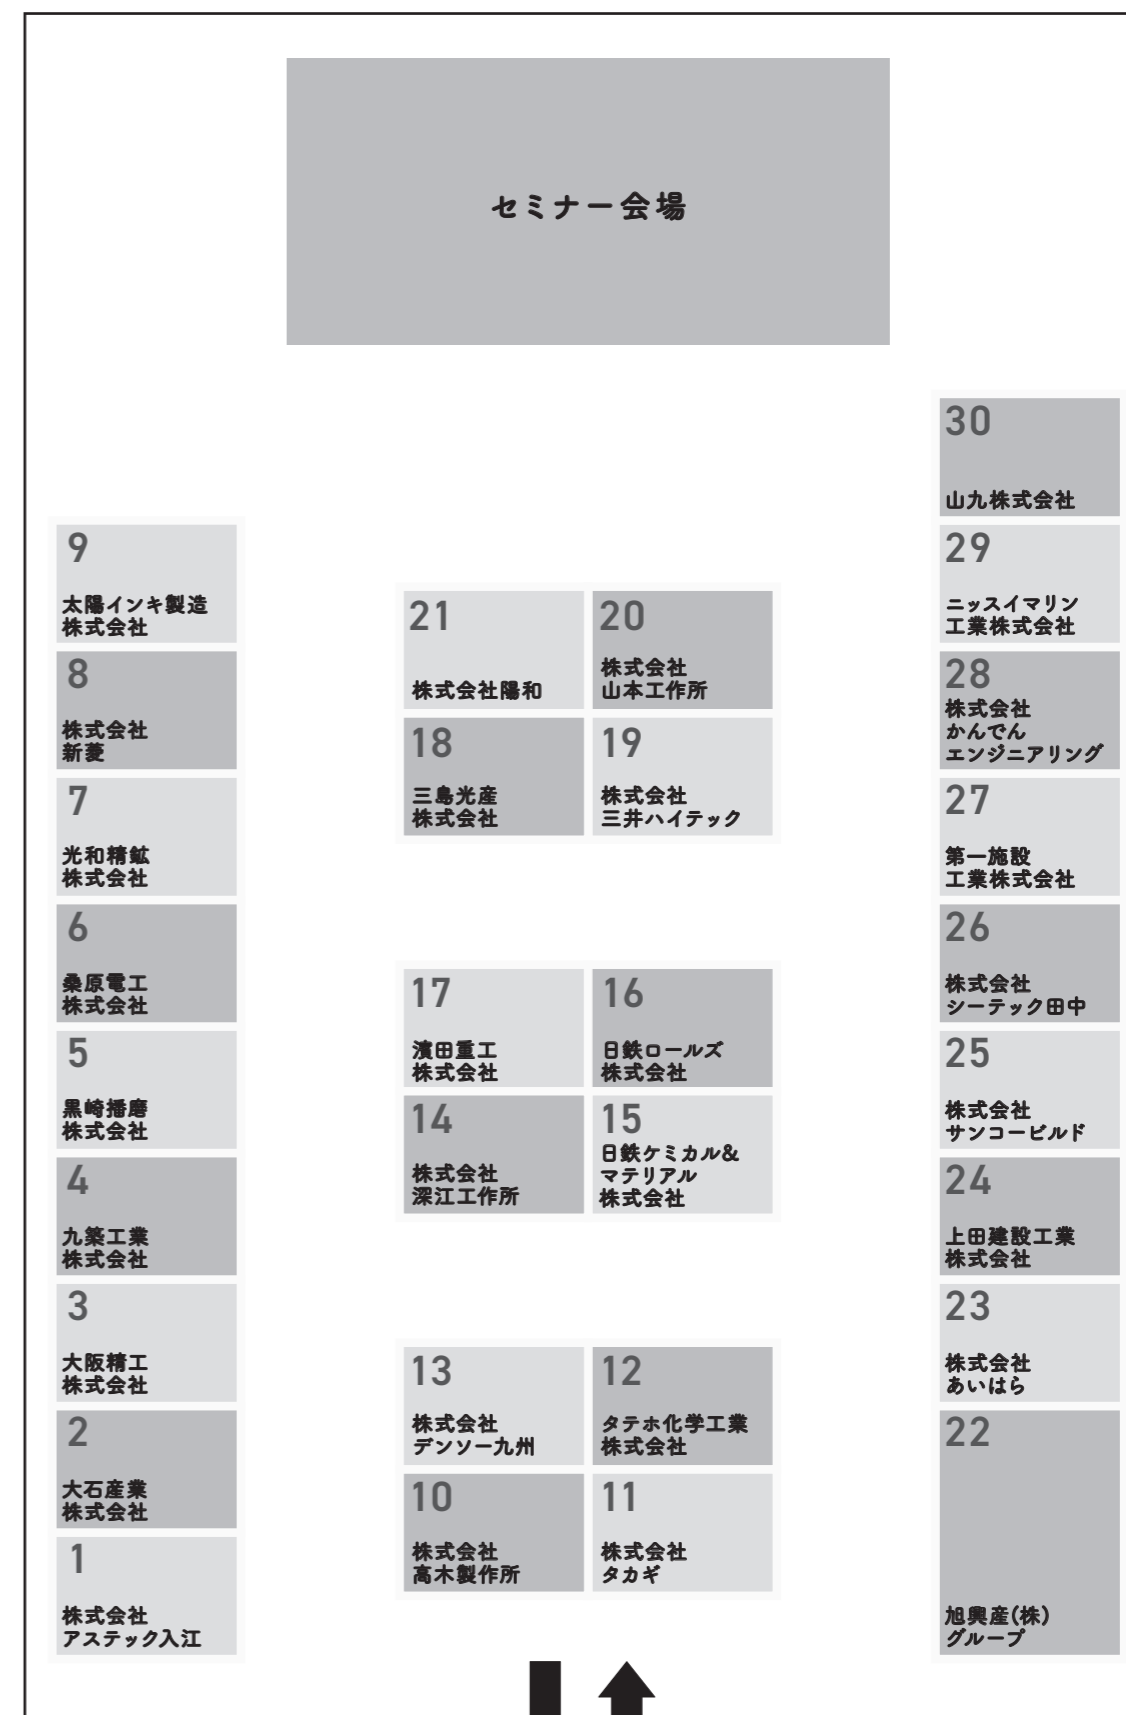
セミナー会場

30
山九株式会社

9
太陽インキ製造
株式会社

21
株式会社陽和

20
株式会社
山本工作所

29
ニッスイマリン
工業株式会社

8
株式会社
新菱

18
三島光産
株式会社

19
株式会社
三井ハイテック

28
株式会社
かんでん
エンジニアリング

7
光和精鉱
株式会社

27
第一施設
工業株式会社

6
桑原電工
株式会社

26
株式会社
シーテック田中

17
濱田重工
株式会社

16
日鉄ロールズ
株式会社

5
黒崎播磨
株式会社

25
株式会社
サンコービルド

14
株式会社
深江工作所

15
日鉄ケミカル&
マテリアル
株式会社

4
九築工業
株式会社

24
上田建設工業
株式会社

3
大阪精工
株式会社

23
株式会社
あいはら

13
株式会社
デンソー九州

12
タテホ化学工業
株式会社

2
大石産業
株式会社

22
旭興産(株)
グループ

10
株式会社
高木製作所

11
株式会社
タカギ

1
株式会社
アステック入江